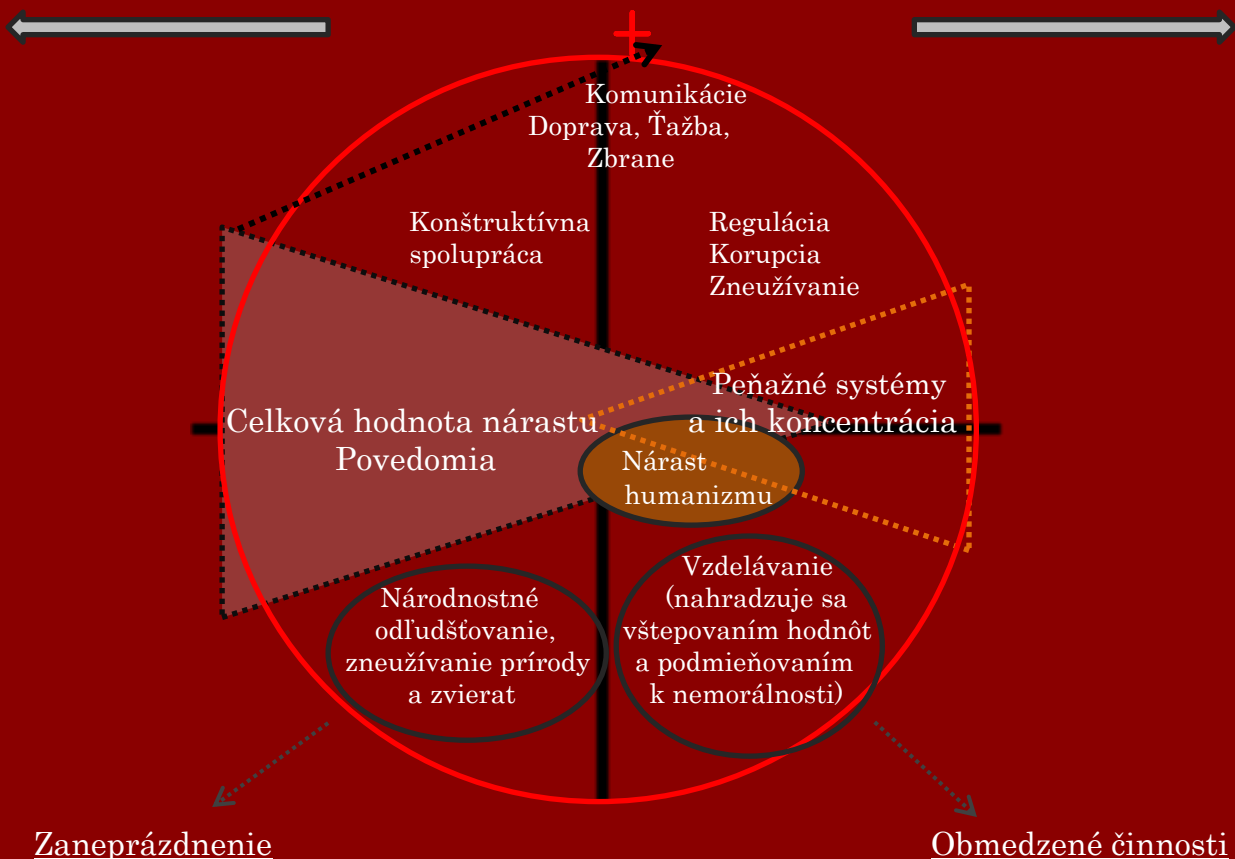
+

Komunikácie
Doprava, Ťažba,
Zbrane

Konštruktívna
spolupráca

Regulácia
Korupcia
Zneužívanie

Celková hodnota nárastu
Povedomia

Peňažné systémy
a ich koncentrácia

Nárast
humanizmu

Národnostné
odľudšťovanie,
zneužívanie prírody
a zvierat

Vzdelávanie
(nahradzuje sa
vštepovaním hodnôt
a podmieňovaním
k nemorálnosti)

Zaneprázdnenie

Obmedzené činnosti